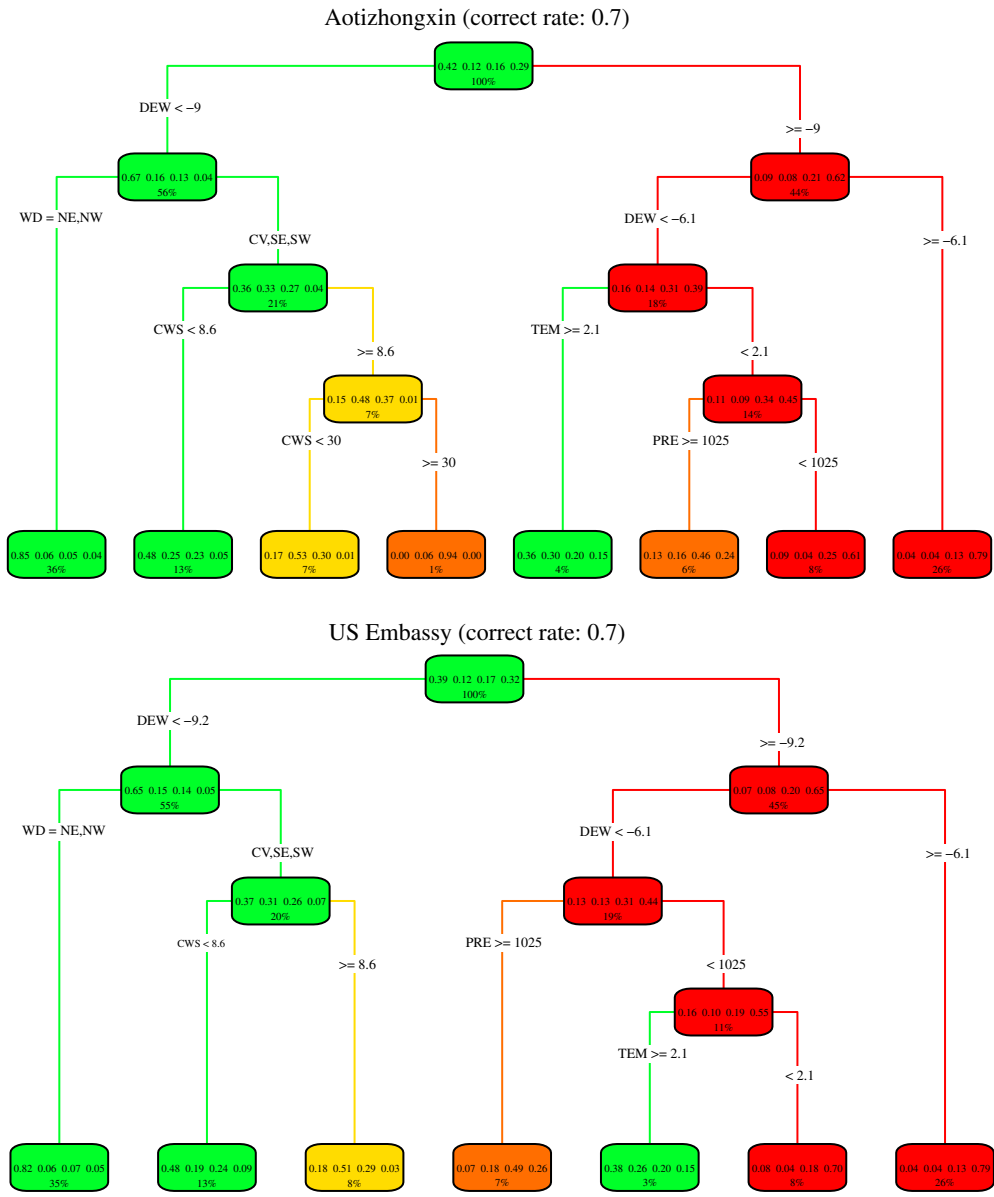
Aotizhongxin (correct rate: 0.7)

0.42 0.12 0.16 0.29
100%

DEW < −9

>= −9

0.67 0.16 0.13 0.04
56%

0.09 0.08 0.21 0.62
44%

WD = NE,NW

CV,SE,SW

DEW < −6.1

>= −6.1

0.36 0.33 0.27 0.04
21%

0.16 0.14 0.31 0.39
18%

CWS < 8.6

>= 8.6

TEM >= 2.1

< 2.1

0.15 0.48 0.37 0.01
7%

0.11 0.09 0.34 0.45
14%

CWS < 30

>= 30

PRE >= 1025

< 1025

0.85 0.06 0.05 0.04
36%

0.48 0.25 0.23 0.05
13%

0.17 0.53 0.30 0.01
7%

0.00 0.06 0.94 0.00
1%

0.36 0.30 0.20 0.15
4%

0.13 0.16 0.46 0.24
6%

0.09 0.04 0.25 0.61
8%

0.04 0.04 0.13 0.79
26%

US Embassy (correct rate: 0.7)

0.39 0.12 0.17 0.32
100%

DEW < −9.2

>= −9.2

0.65 0.15 0.14 0.05
55%

0.07 0.08 0.20 0.65
45%

WD = NE,NW

CV,SE,SW

DEW < −6.1

>= −6.1

0.37 0.31 0.26 0.07
20%

0.13 0.13 0.31 0.44
19%

CWS < 8.6

>= 8.6

PRE >= 1025

< 1025

0.16 0.10 0.19 0.55
11%

TEM >= 2.1

< 2.1

0.82 0.06 0.07 0.05
35%

0.48 0.19 0.24 0.09
13%

0.18 0.51 0.29 0.03
8%

0.07 0.18 0.49 0.26
7%

0.38 0.26 0.20 0.15
3%

0.08 0.04 0.18 0.70
8%

0.04 0.04 0.13 0.79
26%